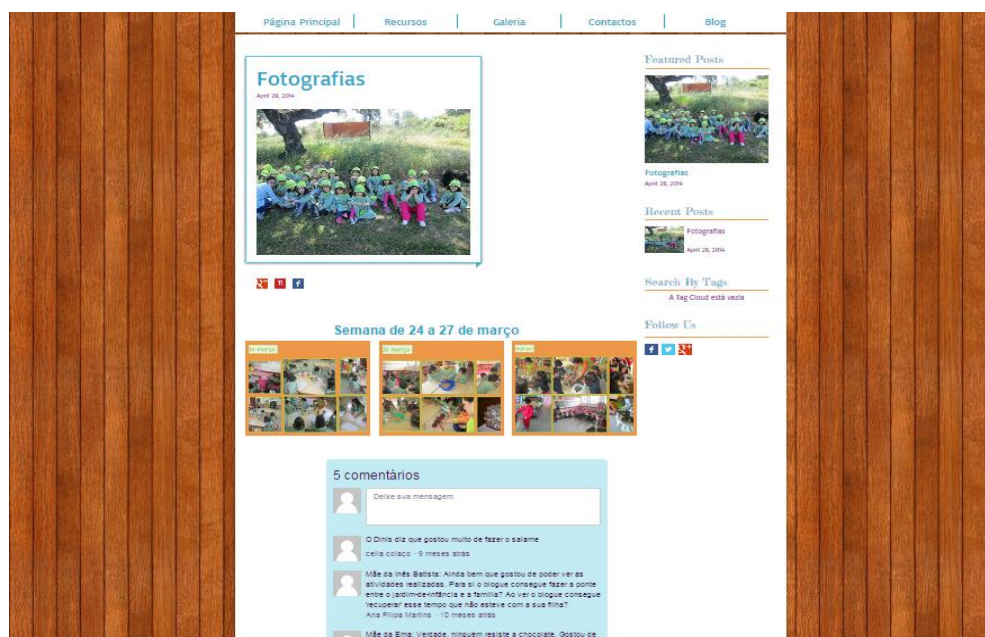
Página Principal | Recursos | Galeria | Contactos | Blog

Fotografias

April 28, 2014

Featured Posts

Fotografias

April 28, 2014

Recent Posts

Fotografias

April 28, 2014

Search By Tags

A Tag Cloud está vazia

Follow Us

Semana de 24 a 27 de março

24 março

25 março

março

5 comentários

Deixe sua mensagem

O Dinis diz que gostou muito de fazer o salame

celia colaço · 9 meses atrás

Mãe da Inês Batista: Ainda bem que gostou de poder ver as atividades realizadas. Para si o blogue consegue fazer a ponte entre o jardim-de-infância e a família? Ao ver o blogue consegue 'recuperar' esse tempo que não esteve com a sua filha?

Ana Filipa Martins · 10 meses atrás

Mãe da Ema: Verdade, ninguém resiste a chocolate. Gostou de